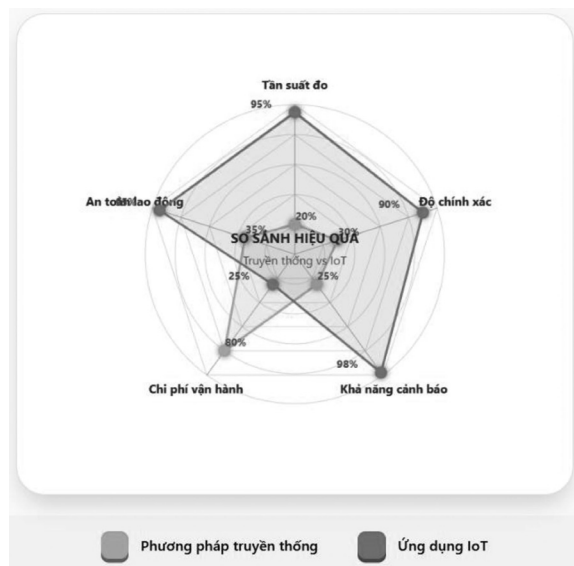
Tần suất đo

95%

An toàn lao động

90%

Độ chính xác

35%

20%

30%

SO SÁNH HIỆU QUẢ

Truyền thống vs IoT

25%

25%

80%

98%

Chi phí vận hành

Khả năng cảnh báo

Phương pháp truyền thống

Ứng dụng IoT